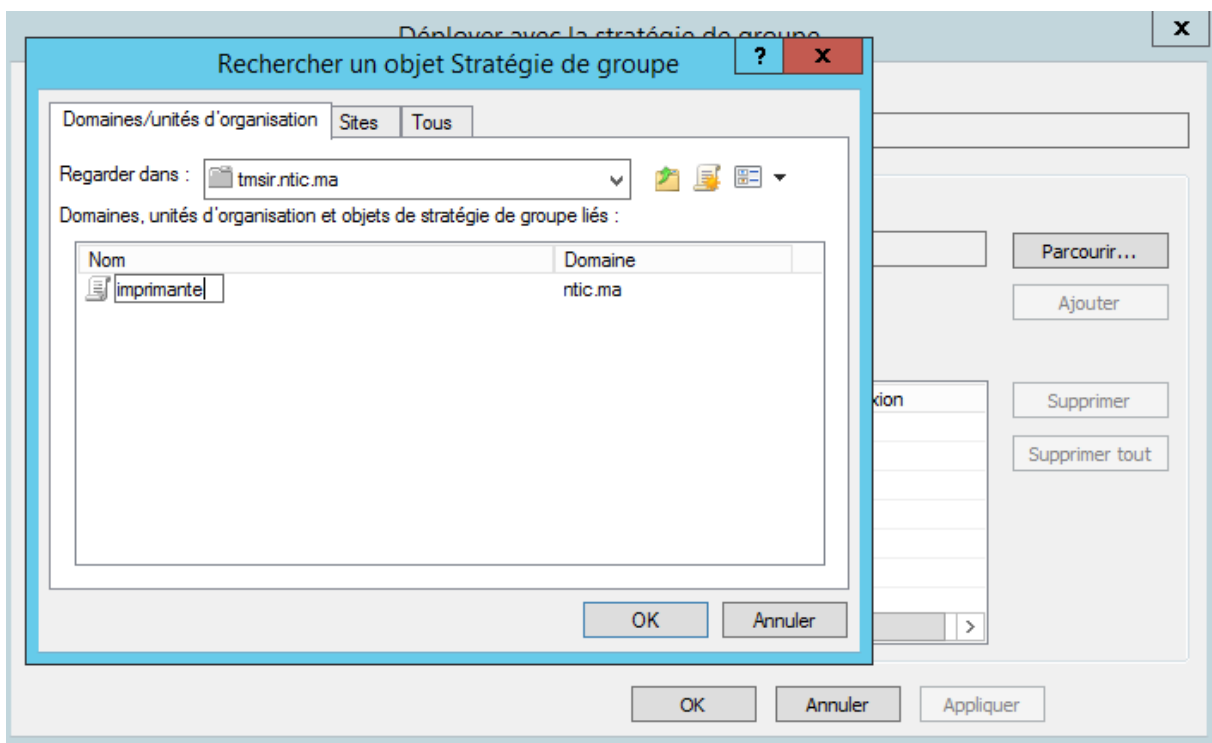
Déployer avec la stratégie de groupe

Rechercher un objet Stratégie de groupe

?

x

Domaines/unités d'organisation

Sites

Tous

Regarder dans :

tmsir.ntic.ma

Domaines, unités d'organisation et objets de stratégie de groupe liés :

| Nom | Domaine |
|---|---|
| imprimante | ntic.ma |

OK

Annuler

Parcourir...

Ajouter

xion

Supprimer

Supprimer tout

OK

Annuler

Appliquer